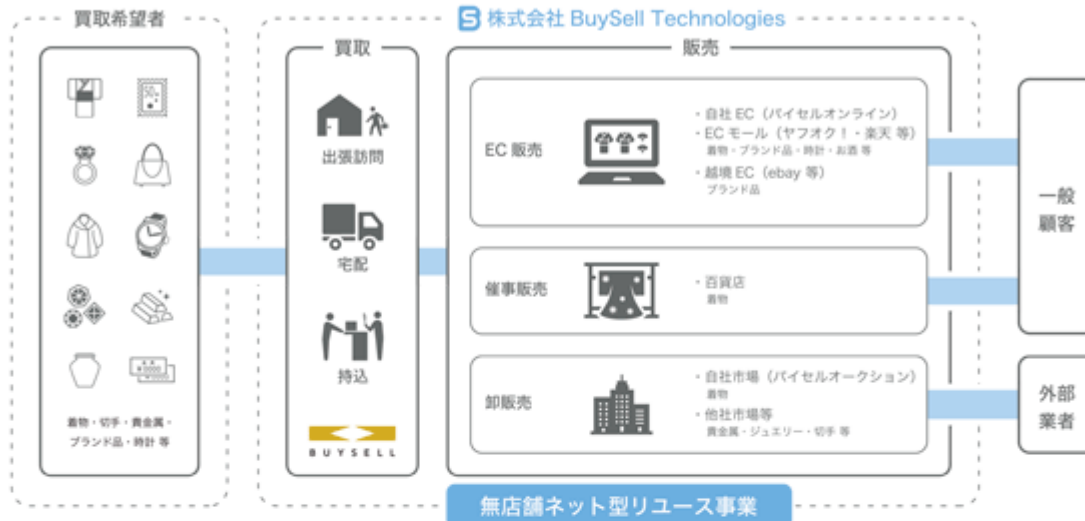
買取希望者

着物・切手・貴金属・ブランド品・時計 等

株式会社 BuySell Technologies

買取

出張訪問

宅配

持込

BUYSELL

販売

EC 販売

・自社 EC（バイセルオンライン）
・EC モール（ヤフオク！・楽天 等）
着物・ブランド品・時計・お酒 等
・越境 EC（ebay 等）
ブランド品

催事販売

・百貨店
着物

卸販売

・自社市場（バイセルオークション）
着物
・他社市場等
貴金属・ジュエリー・切手 等

一般顧客

外部業者

無店舗ネット型リユース事業